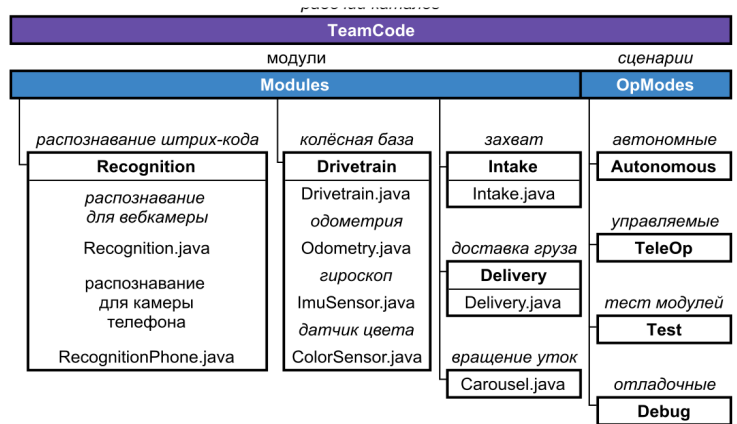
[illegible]

TeamCode

модули

сценарии

Modules

OpModes

распознавание штрих-кода

Recognition

распознавание для вебкамеры

Recognition.java

распознавание для камеры телефона

RecognitionPhone.java

колёсная база

Drivetrain

Drivetrain.java

одометрия

Odometry.java

гироскоп

ImuSensor.java

датчик цвета

ColorSensor.java

захват

Intake

Intake.java

доставка груза

Delivery

Delivery.java

вращение уток

Carousel.java

автономные

Autonomous

управляемые

TeleOp

тест модулей

Test

отладочные

Debug